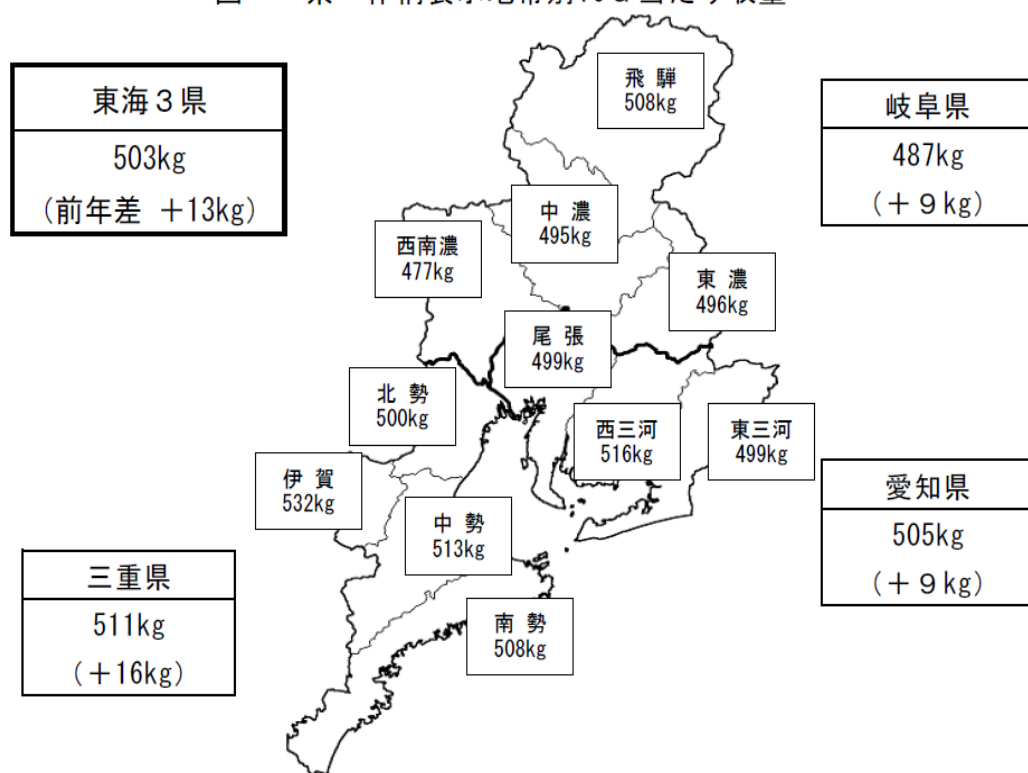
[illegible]

東海３県
503kg
（前年差 ＋13kg）

飛騨
508kg

岐阜県
487kg
（＋９kg）

中濃
495kg

西南濃
477kg

東濃
496kg

尾張
499kg

北勢
500kg

西三河
516kg

東三河
499kg

伊賀
532kg

愛知県
505kg
（＋９kg）

中勢
513kg

三重県
511kg
（＋16kg）

南勢
508kg